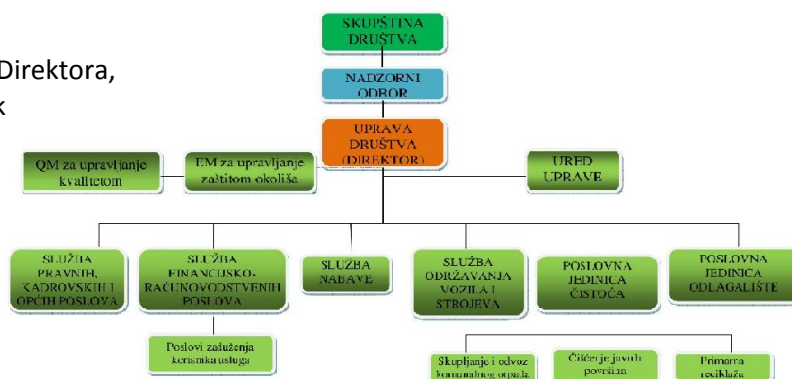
Direktora,
k

SKUPŠTINA DRUŠTVA

NADZORNI ODBOR

UPRAVA DRUŠTVA (DIREKTOR)

QM za upravljanje kvalitetom

EM za upravljanje zaštitom okoliša

URED UPRAVE

SLUŽBA PRAVNIH, KADROVSKIH I OPĆIH POSLOVA

SLUŽBA FINANCIJSKO-RAČUNOVODSTVENIH POSLOVA

SLUŽBA NABAVE

SLUŽBA ODRŽAVANJA VOZILA I STROJEVA

POSLOVNA JEDINICA ČISTOĆA

POSLOVNA JEDINICA ODLAGALIŠTE

Poslovi zaduženja korisnika usluga

Skupljanje i odvoz komunalnog otpada

Čišćenje javnih površina

Primarna reciklaža